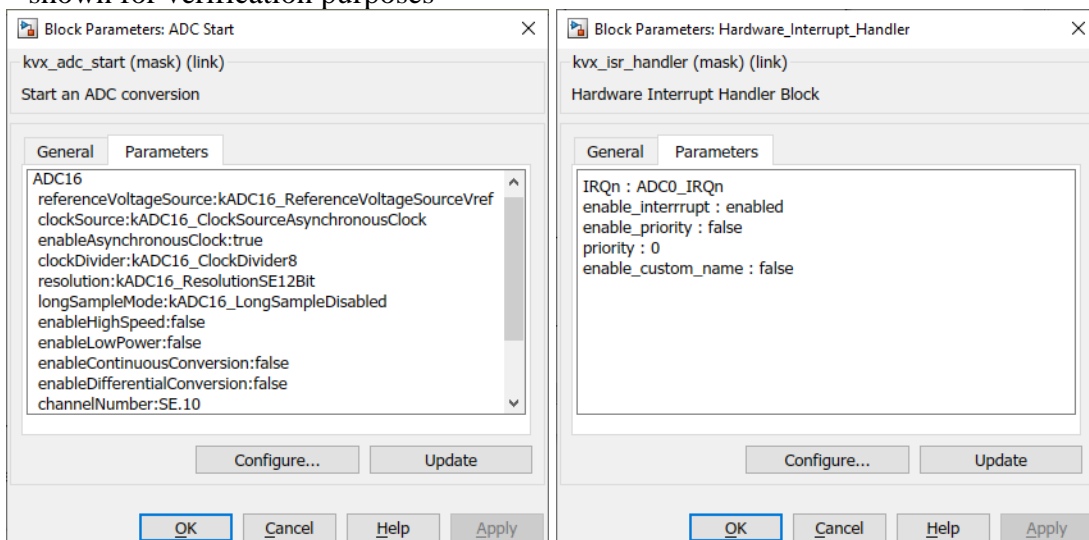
shown for verification purposes

Block Parameters: ADC Start

kvx_adc_start (mask) (link)

Start an ADC conversion

General | Parameters

ADC16
referenceVoltageSource:kADC16_ReferenceVoltageSourceVref
clockSource:kADC16_ClockSourceAsynchronousClock
enableAsynchronousClock:true
clockDivider:kADC16_ClockDivider8
resolution:kADC16_ResolutionSE12Bit
longSampleMode:kADC16_LongSampleDisabled
enableHighSpeed:false
enableLowPower:false
enableContinuousConversion:false
enableDifferentialConversion:false
channelNumber:SE.10

Configure... | Update

OK | Cancel | Help | Apply

Block Parameters: Hardware_Interrupt_Handler

kvx_isr_handler (mask) (link)

Hardware Interrupt Handler Block

General | Parameters

IRQn : ADC0_IRQn
enable_interrrupt : enabled
enable_priority : false
priority : 0
enable_custom_name : false

Configure... | Update

OK | Cancel | Help | Apply